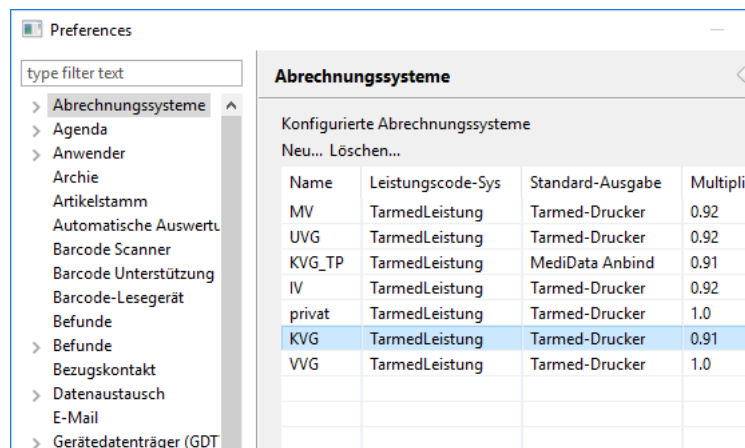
Preferences

type filter text

Abrechnungssysteme
Agenda
Anwender
Archie
Artikelstamm
Automatische Auswertu
Barcode Scanner
Barcode Unterstützung
Barcode-Lesegerät
Befunde
Befunde
Bezugskontakt
Datenaustausch
E-Mail
Gerätedatenträger (GDT

Abrechnungssysteme

Konfigurierte Abrechnungssysteme
Neu... Löschen...

| Name | Leistungscode-Sys | Standard-Ausgabe | Multipli |
|---|---|---|---|
| MV | TarmedLeistung | Tarmed-Drucker | 0.92 |
| UVG | TarmedLeistung | Tarmed-Drucker | 0.92 |
| KVG_TP | TarmedLeistung | MediData Anbind | 0.91 |
| IV | TarmedLeistung | Tarmed-Drucker | 0.92 |
| privat | TarmedLeistung | Tarmed-Drucker | 1.0 |
| KVG | TarmedLeistung | Tarmed-Drucker | 0.91 |
| VVG | TarmedLeistung | Tarmed-Drucker | 1.0 |